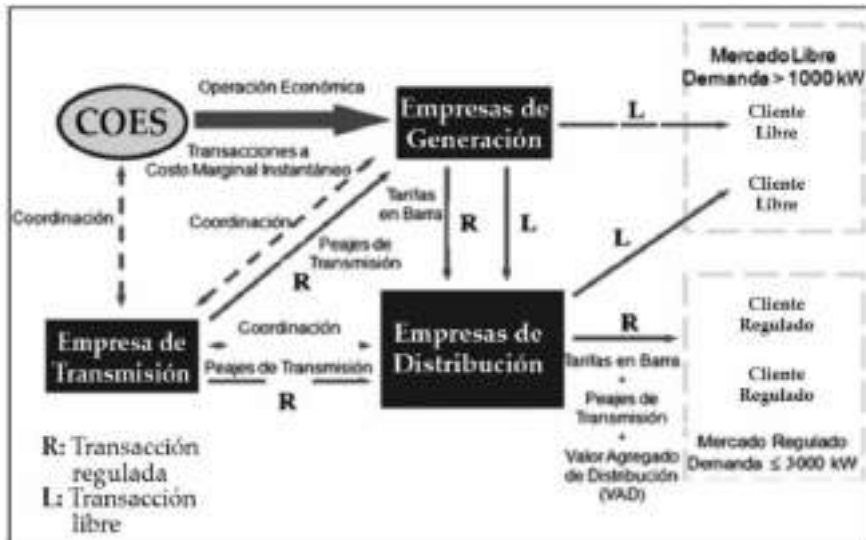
Mercado Libre
Demanda > 1000 kW

COES

Operación Económica

Empresas de Generación

L

Cliente Libre

Transacciones a Costo Marginal Instantáneo

Cliente Libre

Coordinación

Tarifas en Barra

R

L

Coordinación

Peajes de Transmisión

L

R

Cliente Regulado

Empresa de Transmisión

Coordinación

Empresas de Distribución

R

Peajes de Transmisión

Tarifas en Barra + Peajes de Transmisión + Valor Agregado de Distribución (VAD)

Cliente Regulado

R

Mercado Regulado
Demanda ≤ 1000 kW

R: Transacción regulada
L: Transacción libre